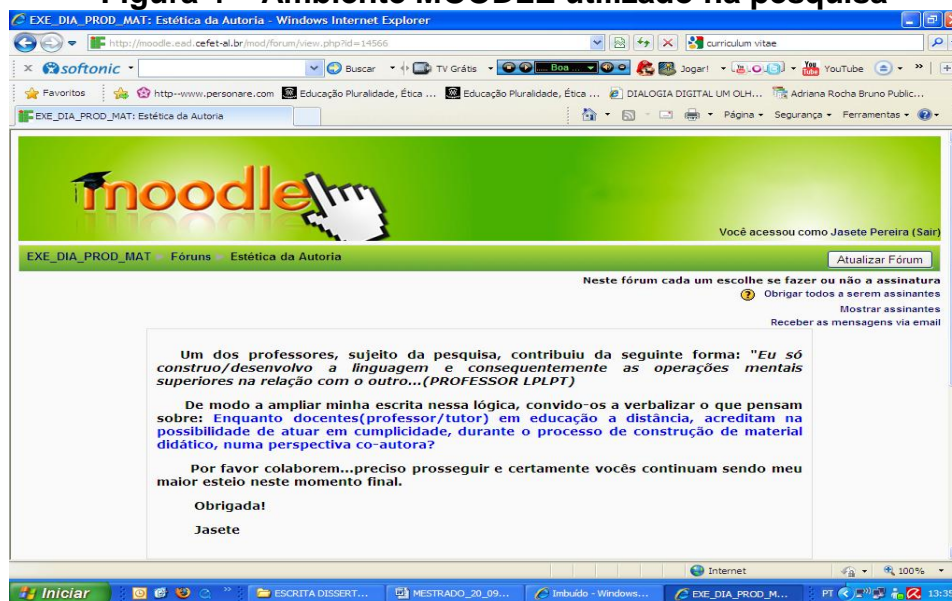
Figura 1 – Ambiente MOODLE utilizado na pesquisa

EXE_DIA_PROD_MAT: Estética da Autoria - Windows Internet Explorer

http://moodle.ead.cefet-al.br/mod/forum/view.php?id=14566

curriculum vitae

softonic

Buscar

TV Grátis

Boa ...

Jogar!

YouTube

Favoritos

http--www.personare.com

Educação Pluralidade, Ética ...

Educação Pluralidade, Ética ...

DIALOGIA DIGITAL UM OLH...

Adriana Rocha Bruno Public...

EXE_DIA_PROD_MAT: Estética da Autoria

Página

Segurança

Ferramentas

moodle

Você acessou como Jasete Pereira (Sair)

EXE_DIA_PROD_MAT Fóruns Estética da Autoria

Atualizar Fórum

Neste fórum cada um escolhe se fazer ou não a assinatura

Obrigar todos a serem assinantes

Mostrar assinantes

Receber as mensagens via email

Um dos professores, sujeito da pesquisa, contribuiu da seguinte forma: "Eu só construo/desenvolvo a linguagem e consequentemente as operações mentais superiores na relação com o outro...(PROFESSOR LPLPT)

De modo a ampliar minha escrita nessa lógica, convido-os a verbalizar o que pensam sobre: Enquanto docentes(professor/tutor) em educação a distância, acreditam na possibilidade de atuar em cumplicidade, durante o processo de construção de material didático, numa perspectiva co-autora?

Por favor colaborem...preciso prosseguir e certamente vocês continuam sendo meu maior esteio neste momento final.

Obrigada!

Jasete

Internet

100%

Iniciar

ESCRITA DISSERT...

MESTRADO_20_09...

Imbuído - Windows...

EXE_DIA_PROD_M...

PT

13:3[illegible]